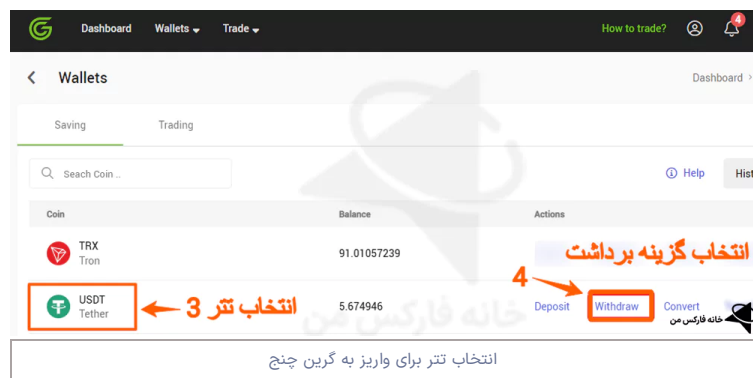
Dashboard Wallets Trade How to trade? 4

Wallets

Dashboard

Saving Trading

Search Coin ..

Help Hist

Coin Balance Actions

TRX
Tron
91.01057239

انتخاب گزینه برداشت

4

USDT
Tether
انتخاب تتر 3
5.674946
Deposit Withdraw Convert

خانه فارکس من

خانه فارکس من

انتخاب تتر برای واریز به گرین چنج